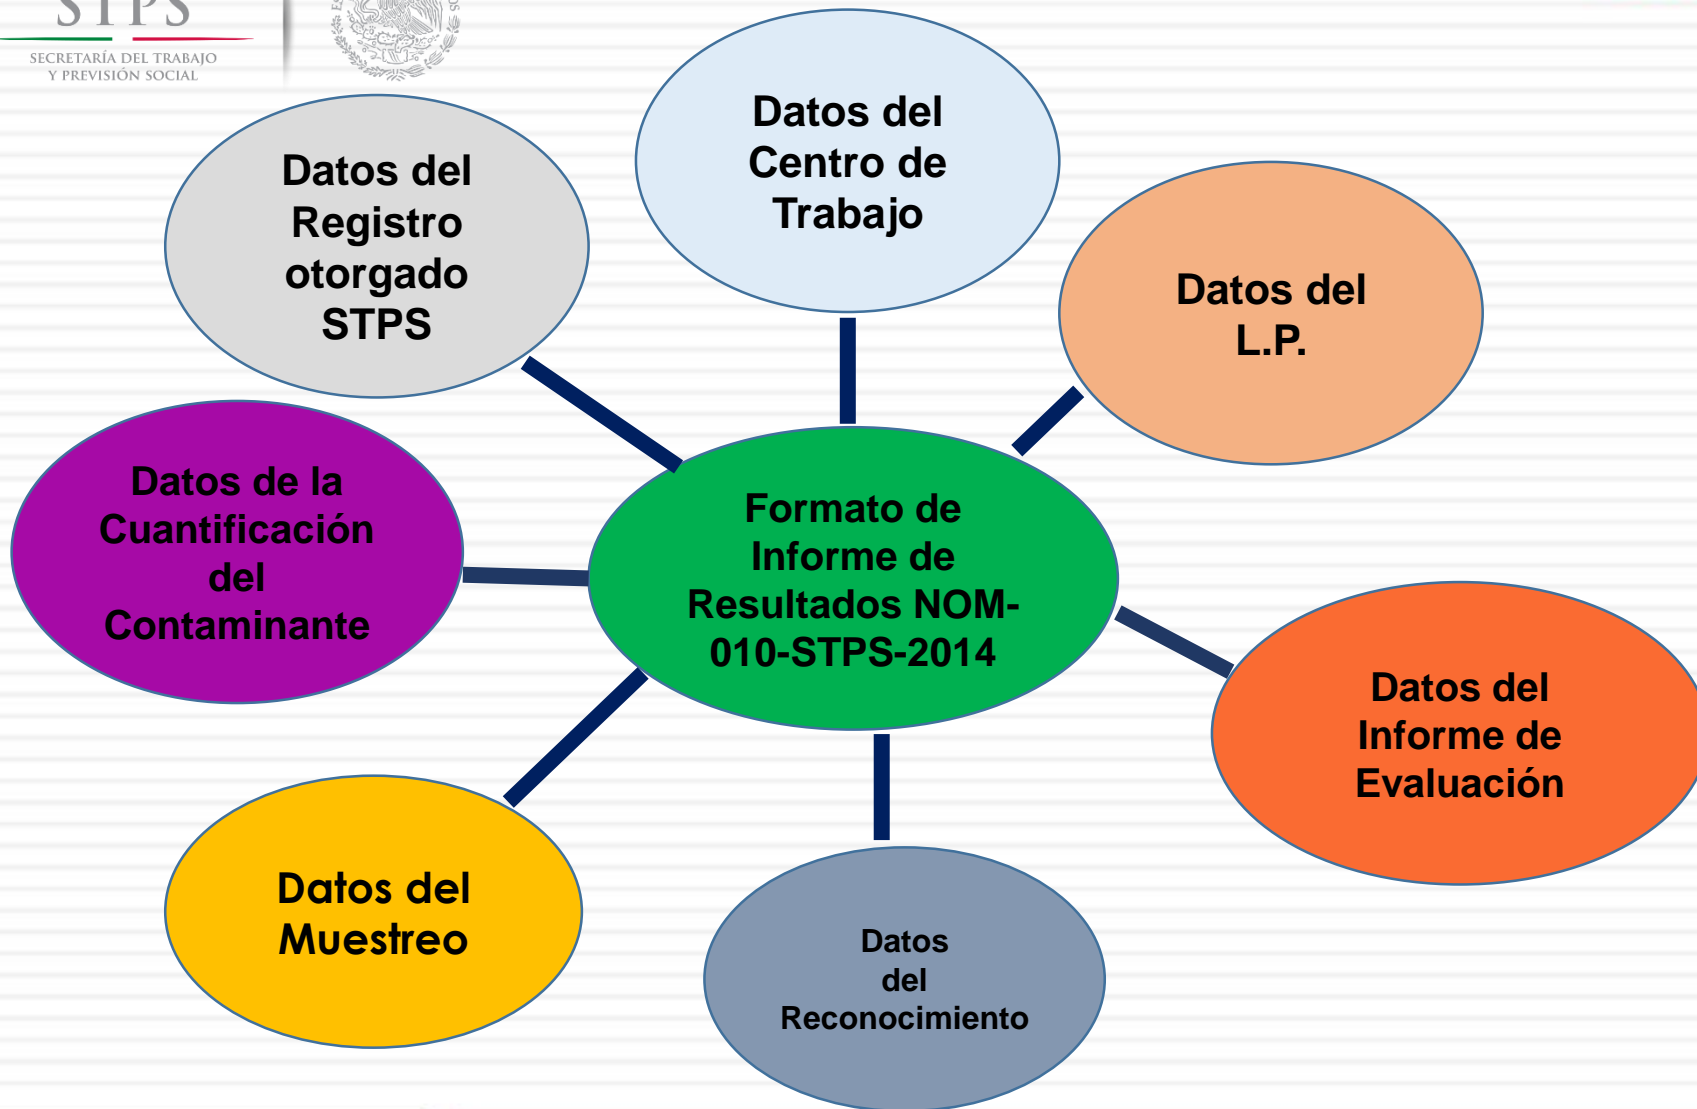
STPS
SECRETARÍA DEL TRABAJO Y PREVISIÓN SOCIAL

Datos del Registro otorgado STPS

Datos del Centro de Trabajo

Datos del L.P.

Datos de la Cuantificación del Contaminante

Formato de Informe de Resultados NOM-010-STPS-2014

Datos del Informe de Evaluación

Datos del Muestreo

Datos del Reconocimiento